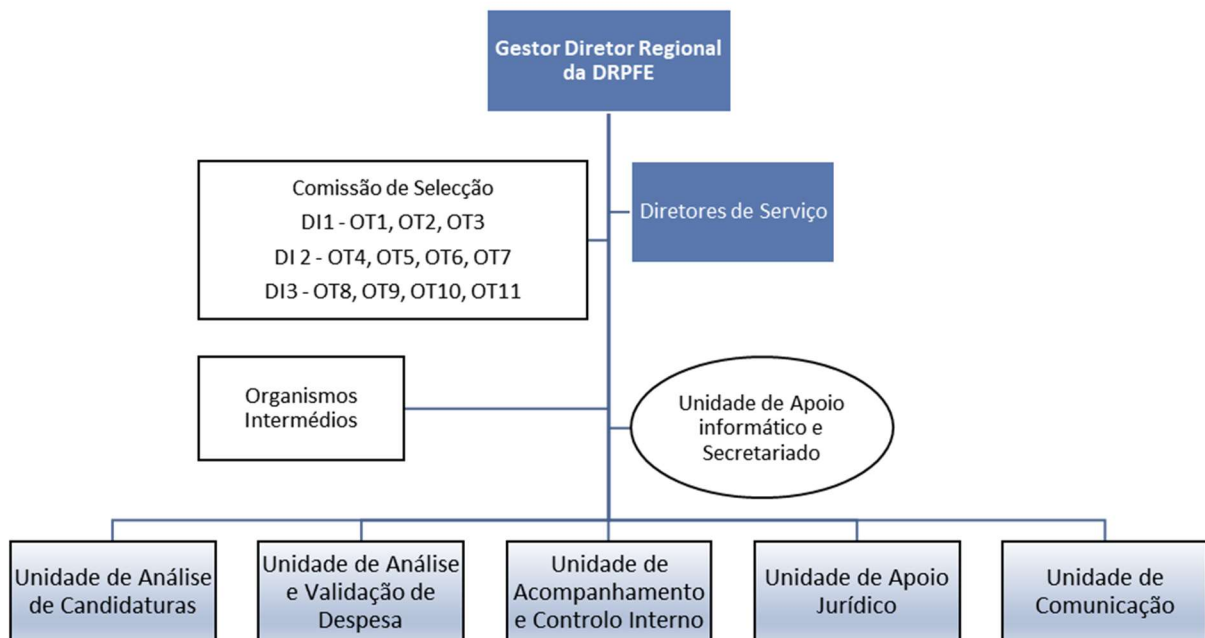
Gestor Diretor Regional da DRPFE

Comissão de Selecção
DI1 - OT1, OT2, OT3
DI 2 - OT4, OT5, OT6, OT7
DI3 - OT8, OT9, OT10, OT11

Diretores de Serviço

Organismos Intermédios

Unidade de Apoio informático e Secretariado

Unidade de Análise de Candidaturas

Unidade de Análise e Validação de Despesa

Unidade de Acompanhamento e Controlo Interno

Unidade de Apoio Jurídico

Unidade de Comunicação